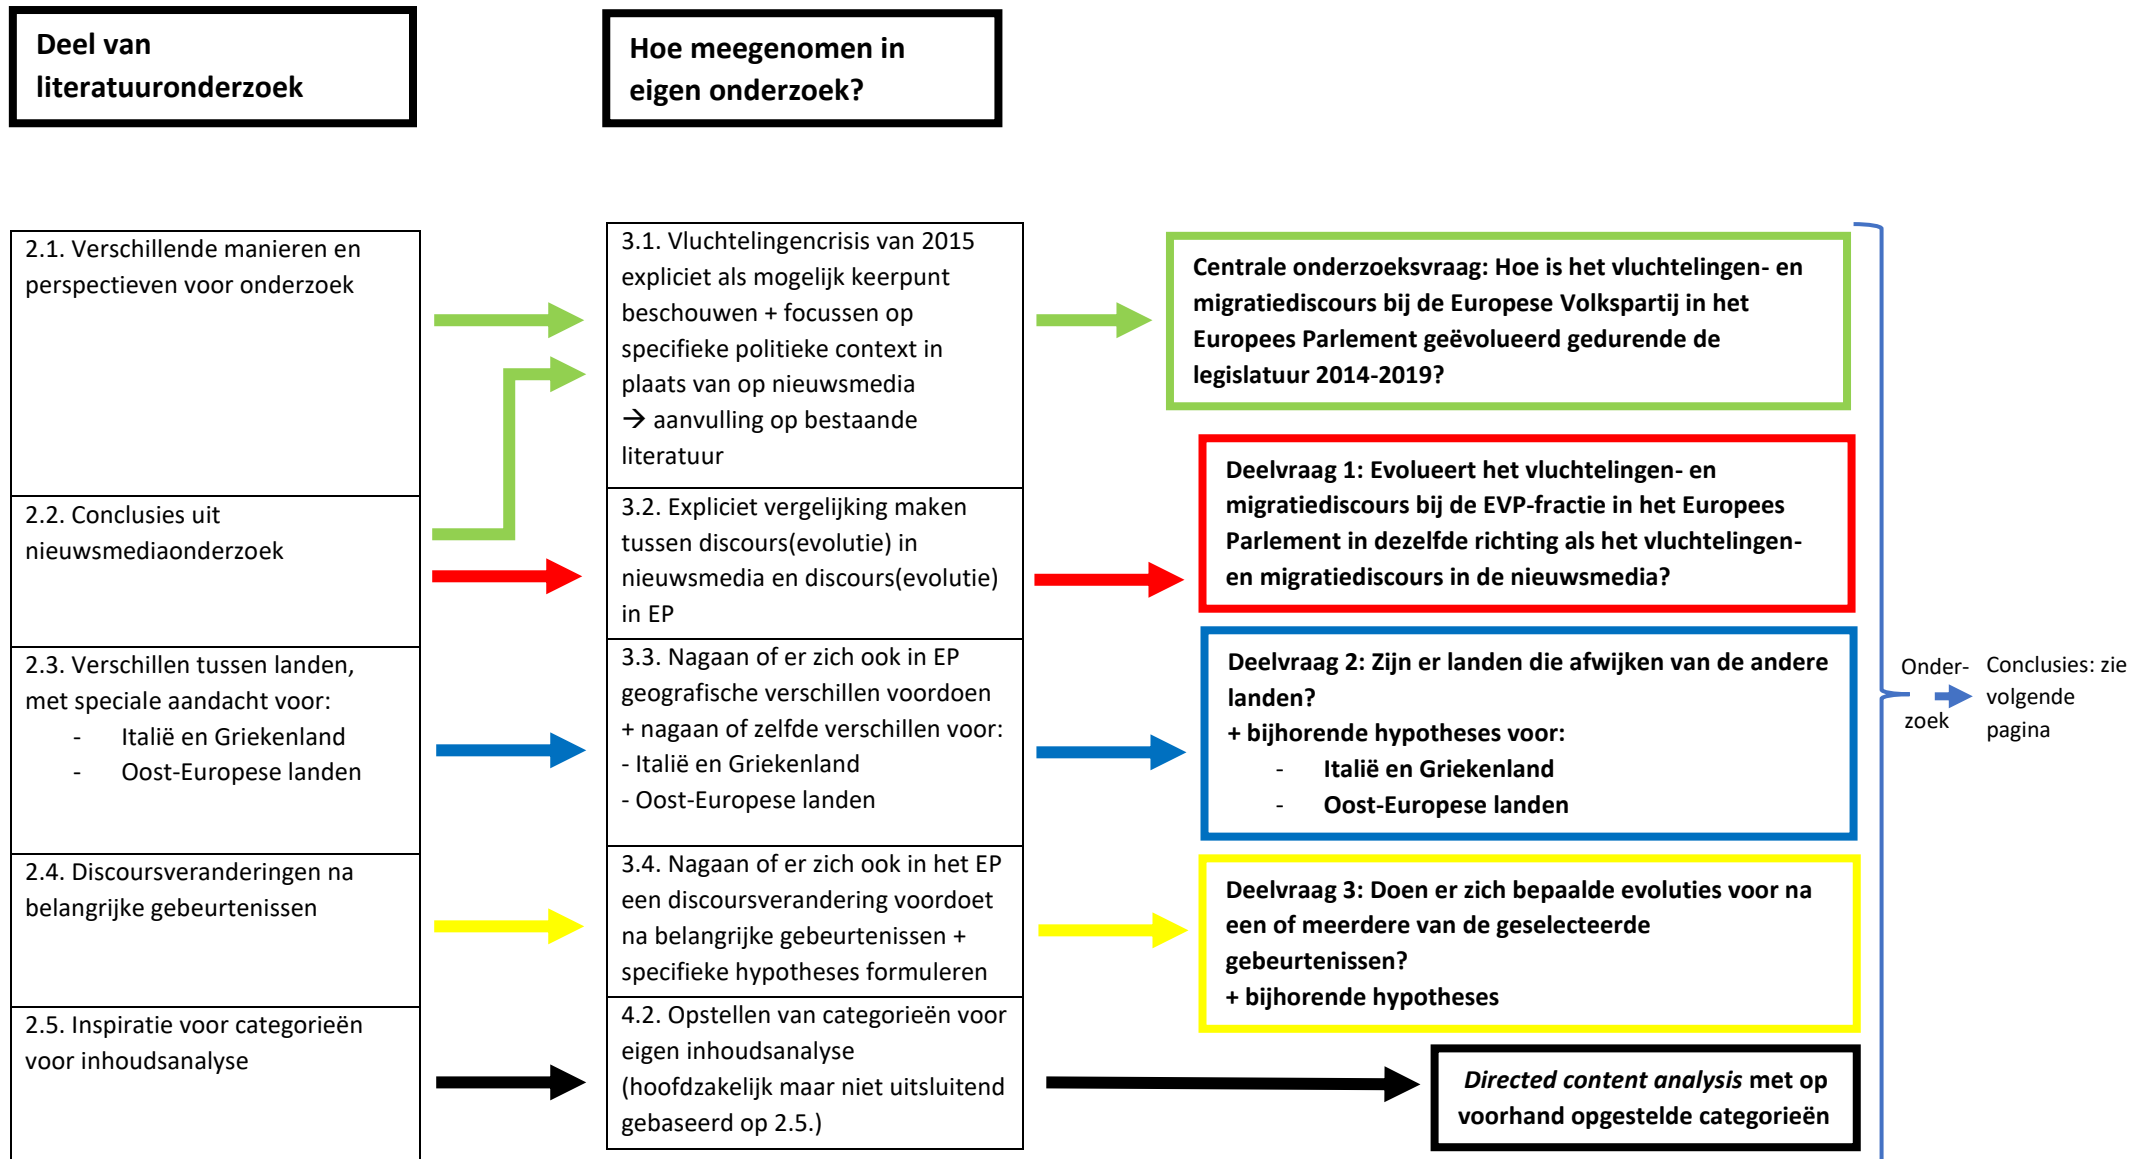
Deel van literatuuronderzoek

Hoe meegenomen in eigen onderzoek?

2.1. Verschillende manieren en perspectieven voor onderzoek

3.1. Vluchtelingencrisis van 2015 expliciet als mogelijk keerpunt beschouwen + focussen op specifieke politieke context in plaats van op nieuwsmedia
→ aanvulling op bestaande literatuur

Centrale onderzoeksvraag: Hoe is het vluchtelingen- en migratiediscours bij de Europese Volkspartij in het Europees Parlement geëvolueerd gedurende de legislatuur 2014-2019?

2.2. Conclusies uit nieuwsmediaonderzoek

3.2. Expliciet vergelijking maken tussen discours(evolutie) in nieuwsmedia en discours(evolutie) in EP

Deelvraag 1: Evolueert het vluchtelingen- en migratiediscours bij de EVP-fractie in het Europees Parlement in dezelfde richting als het vluchtelingen- en migratiediscours in de nieuwsmedia?

2.3. Verschillen tussen landen, met speciale aandacht voor:
- Italië en Griekenland
- Oost-Europese landen

3.3. Nagaan of er zich ook in EP geografische verschillen voordoen + nagaan of zelfde verschillen voor:
- Italië en Griekenland
- Oost-Europese landen

Deelvraag 2: Zijn er landen die afwijken van de andere landen?
+ bijhorende hypotheses voor:
- Italië en Griekenland
- Oost-Europese landen

Onder-zoek

Conclusies: zie volgende pagina

2.4. Discoursveranderingen na belangrijke gebeurtenissen

3.4. Nagaan of er zich ook in het EP een discoursverandering voordoet na belangrijke gebeurtenissen + specifieke hypotheses formuleren

Deelvraag 3: Doen er zich bepaalde evoluties voor na een of meerdere van de geselecteerde gebeurtenissen?
+ bijhorende hypotheses

2.5. Inspiratie voor categorieën voor inhoudsanalyse

4.2. Opstellen van categorieën voor eigen inhoudsanalyse (hoofdzakelijk maar niet uitsluitend gebaseerd op 2.5.)

Directed content analysis met op voorhand opgestelde categorieën